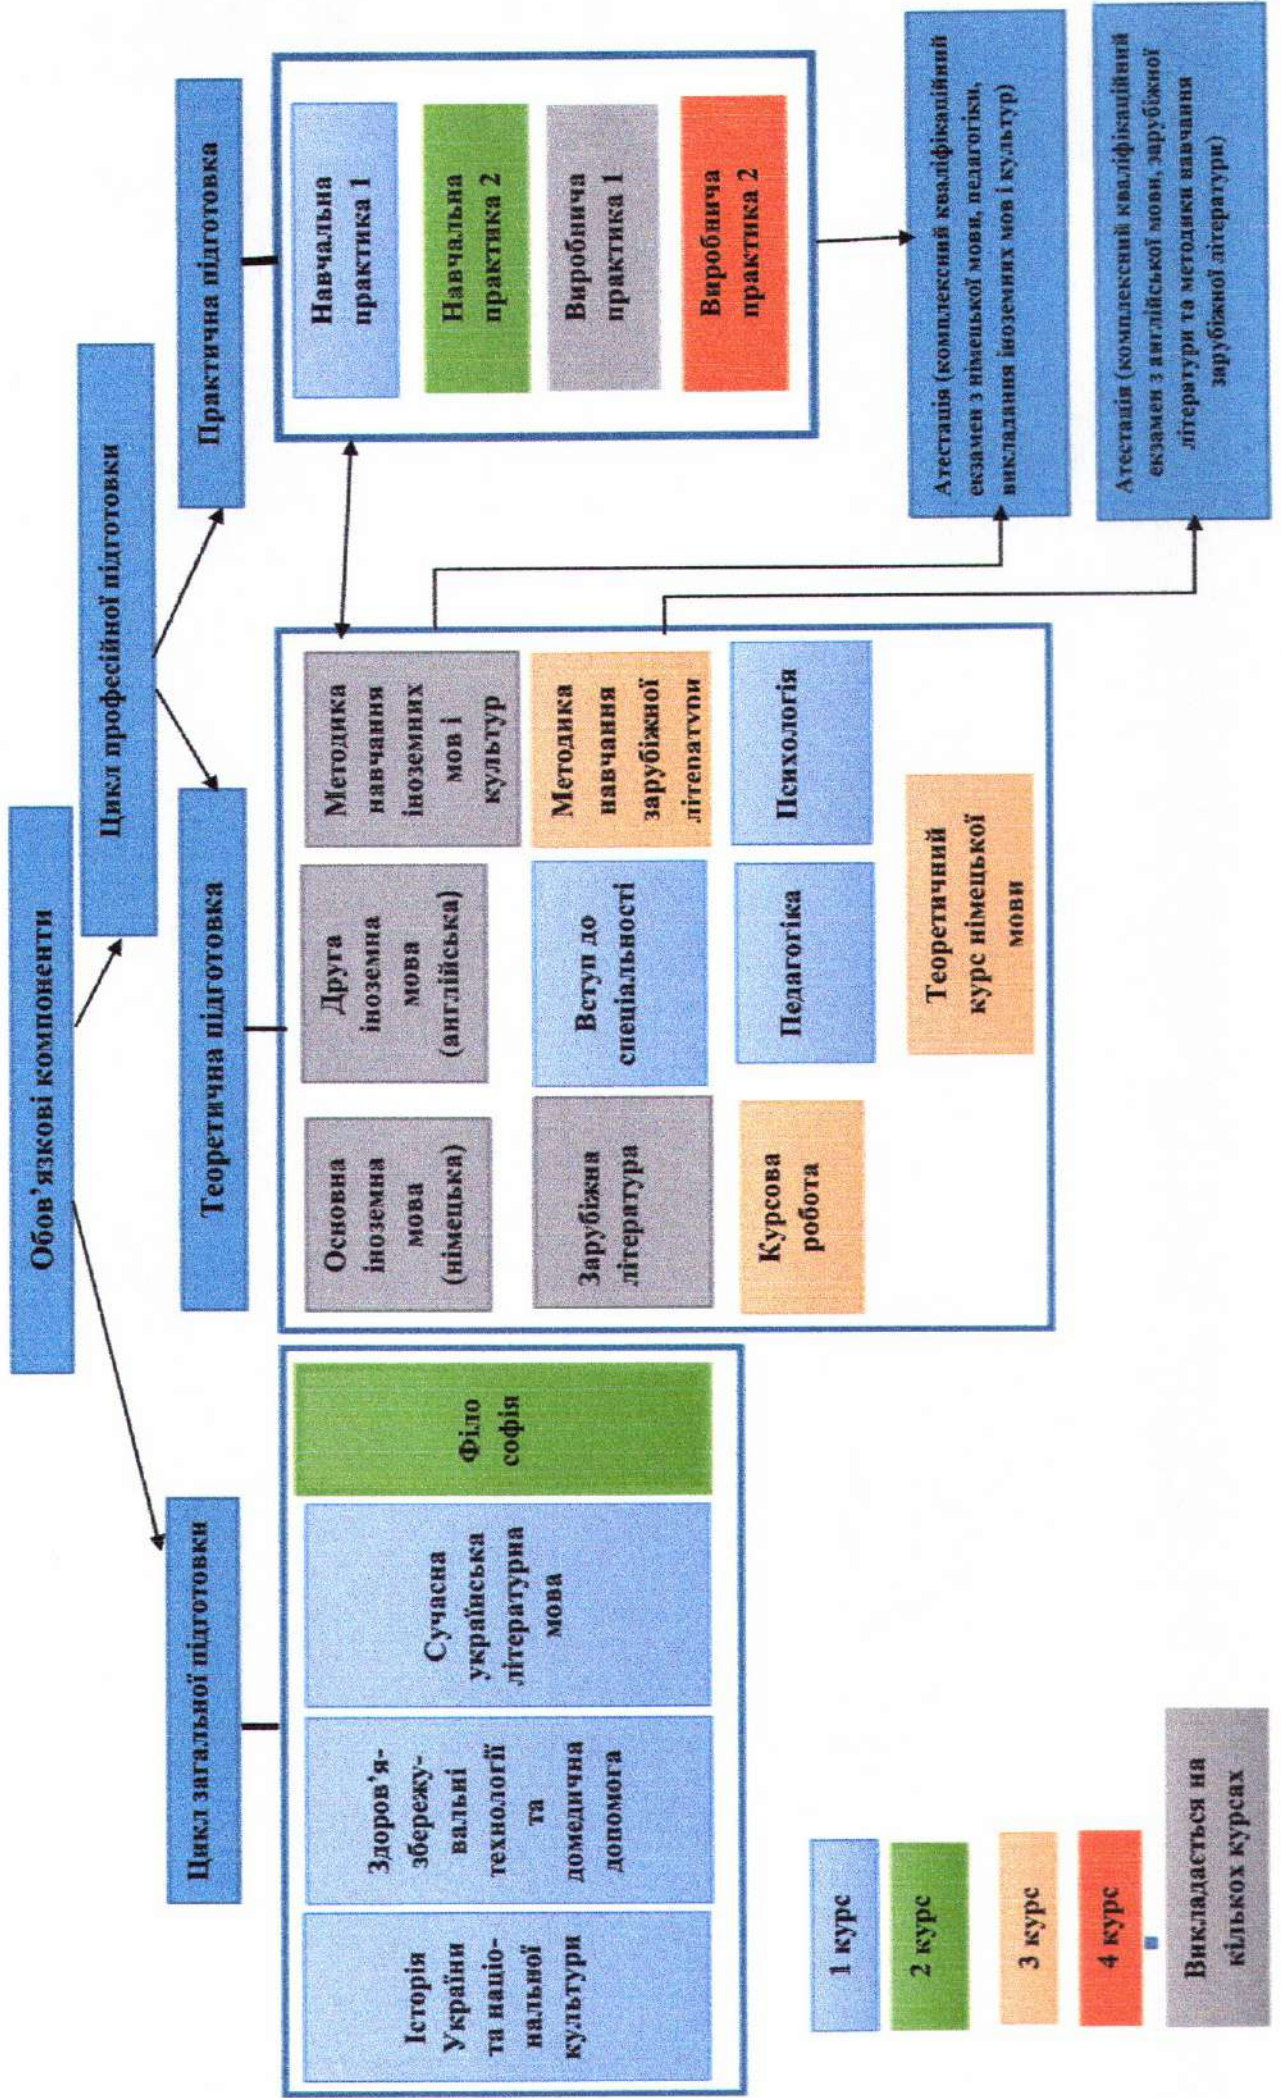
Обов'язкові компоненти

Цикл професійної підготовки

Цикл загальної підготовки

Теоретична підготовка

Практична підготовка

Історія України та національної культури

Здоров'язбережувальні технології та домедична допомога

Сучасна українська літературна мова

Філософія

Основна іноземна мова (німецька)

Друга іноземна мова (англійська)

Методика навчання іноземних мов і культур

Зарубіжна література

Вступ до спеціальності

Методика навчання зарубіжної літепатупи

Курсова робота

Педагогіка

Психологія

Теоретичний курс німецької мови

Навчальна практика 1

Навчальна практика 2

Виробнича практика 1

Виробнича практика 2

Атестація (комплексний кваліфікаційний екзамен з німецької мови, педагогіки, викладання іноземних мов і культур)

Атестація (комплексний кваліфікаційний екзамен з англійської мови, зарубіжної літератури та методики навчання зарубіжної літератури)

1 курс

2 курс

3 курс

4 курс

Викладається на кількох курсах